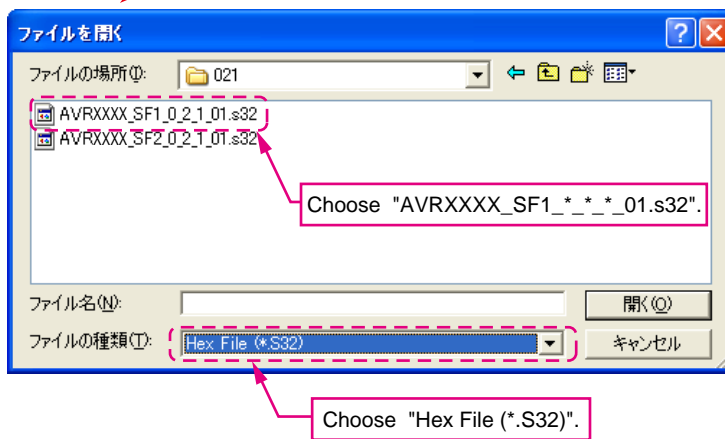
ファイルを開く

ファイルの場所(I): 021

AVRXXXX_SF1_0_2_1_01.s32
AVRXXXX_SF2_0_2_1_01.s32

Choose "AVRXXXX_SF1_*_*_*_01.s32".

ファイル名(N):
開く(O)

ファイルの種類(T): Hex File (*.S32)
キャンセル

Choose "Hex File (*.S32)".